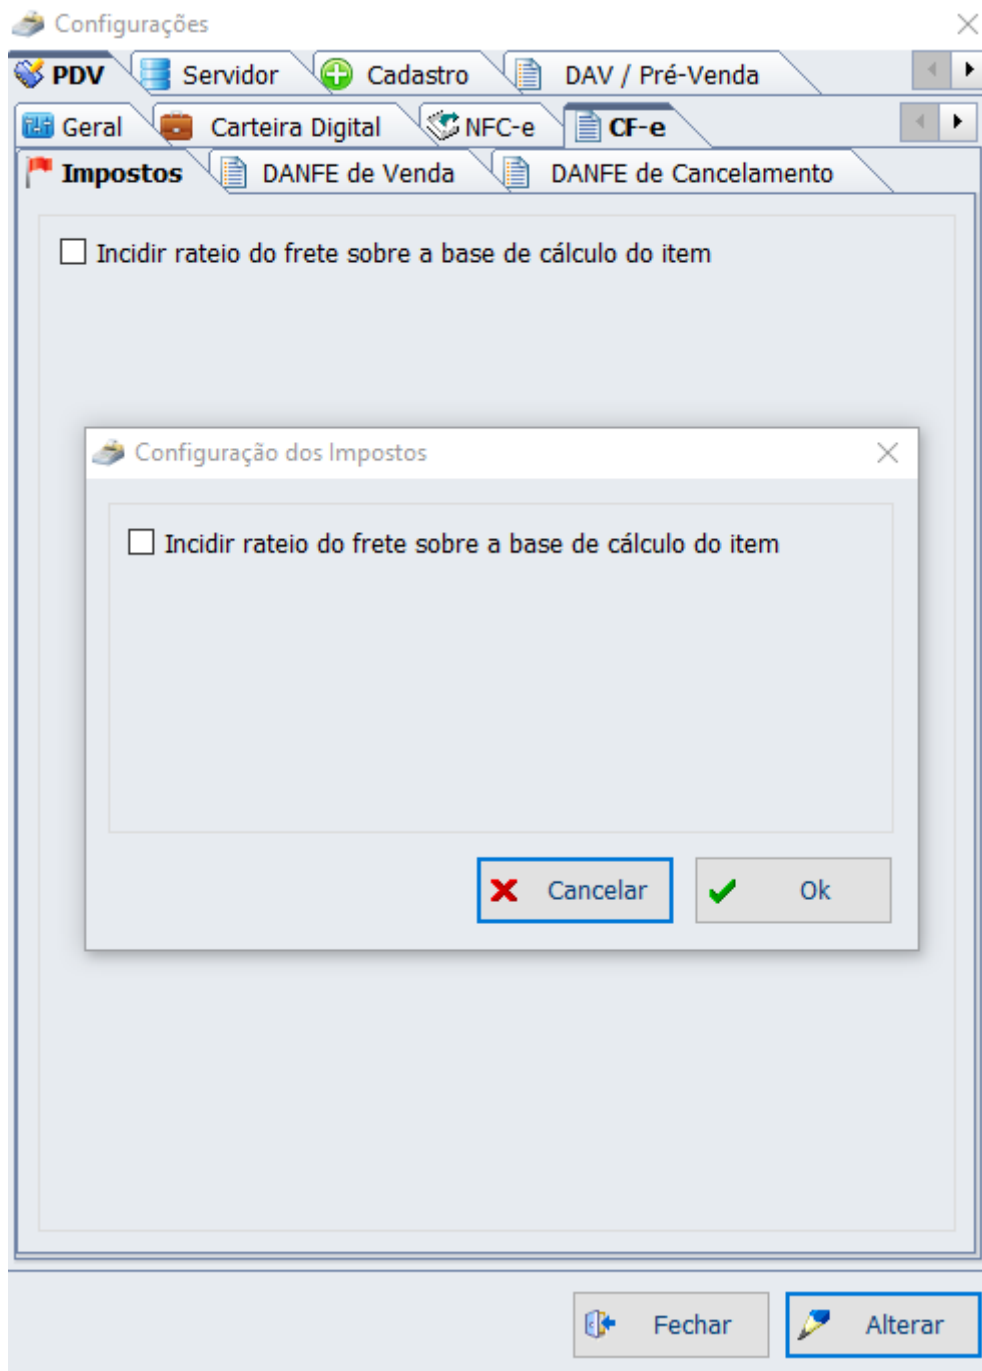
Configurações

PDV
Servidor
Cadastro
DAV / Pré-Venda

Geral
Carteira Digital
NFC-e
CF-e

Impostos
DANFE de Venda
DANFE de Cancelamento

Incidir rateio do frete sobre a base de cálculo do item

Configuração dos Impostos

Incidir rateio do frete sobre a base de cálculo do item

Cancelar
Ok

Fechar
Alterar